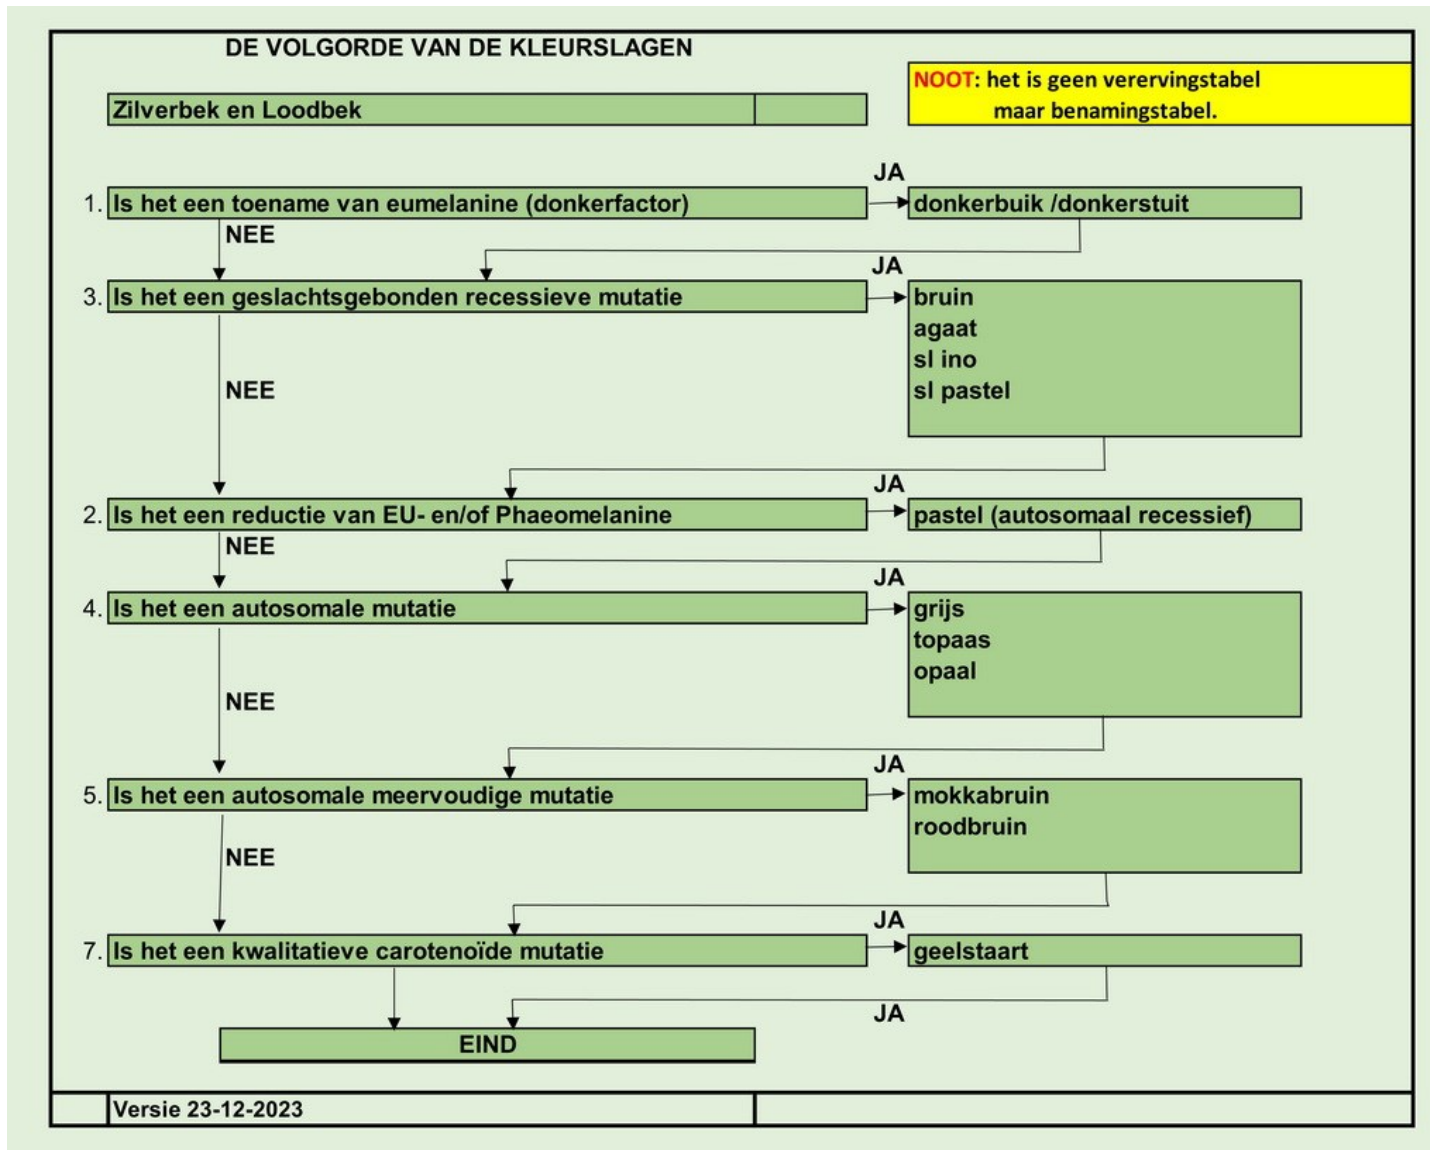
DE VOLGORDE VAN DE KLEURSLAGEN

NOOT: het is geen vererving­stabel maar benamingstabel.

Zilverbek en Loodbek

JA

1. Is het een toename van eumelanine (donkerfactor)

donkerbuik /donkerstuit

NEE

JA

3. Is het een geslachtsgebonden recessieve mutatie

bruin
agaat
sl ino
sl pastel

NEE

JA

2. Is het een reductie van EU- en/of Phaeomelanine

pastel (autosomaal recessief)

NEE

JA

4. Is het een autosomale mutatie

grijs
topaas
opaal

NEE

JA

5. Is het een autosomale meervoudige mutatie

mokkabruin
roodbruin

NEE

JA

7. Is het een kwalitatieve carotenoïde mutatie

geelstaart

JA

EIND

Versie 23-12-2023